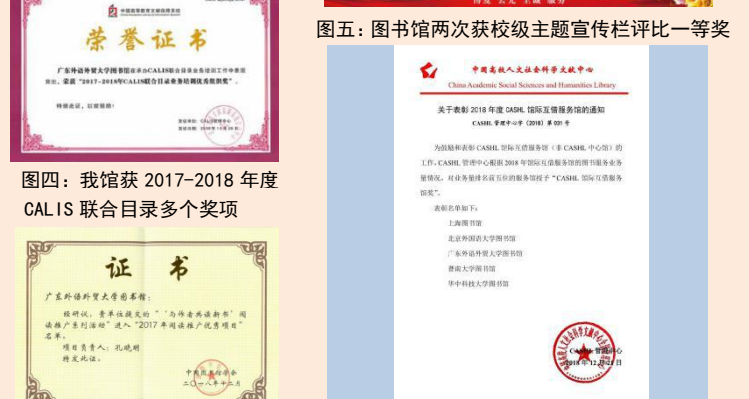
荣誉证书

广东外语外贸大学图书馆在本次CALIS联合目录业务培训工作中表现突出，荣获"2017-2018年CALIS联合目录业务培训优秀组织奖"。

特颁此证，以资鼓励！

图四：我馆获 2017-2018 年度 CALIS 联合目录多个奖项

证书

广东外语外贸大学图书馆：

经研究，贵单位提交的"'为你看英语新书'阅读推广系列活动"进入"2017年阅读推广优秀项目"名单。

项目负责人：孔晓明

特发此证。

二〇一八年十二月

图五：图书馆两次获校级主题宣传栏评比一等奖

中国高校人文社会科学文献中心
China Academic Social Sciences and Humanities Library

关于表彰 2018 年度 CASHL 国际互借服务馆的通知

CASHL 管理中心字（2018）第 031 号

为鼓励和表彰 CASHL 馆际互借（非 CASHL 中心馆）的工作，CASHL 管理中心根据 2018 年馆际互借服务馆的图书服务业务量情况，对业务量排名前五位的服务馆授予"CASHL 国际互借服务馆奖"。

表彰名单如下：

上海图书馆

北京外国语大学图书馆

广东外语外贸大学图书馆

暨南大学图书馆

华中科技大学图书馆

CASHL 管理中心

2018 年 12 月 27 日